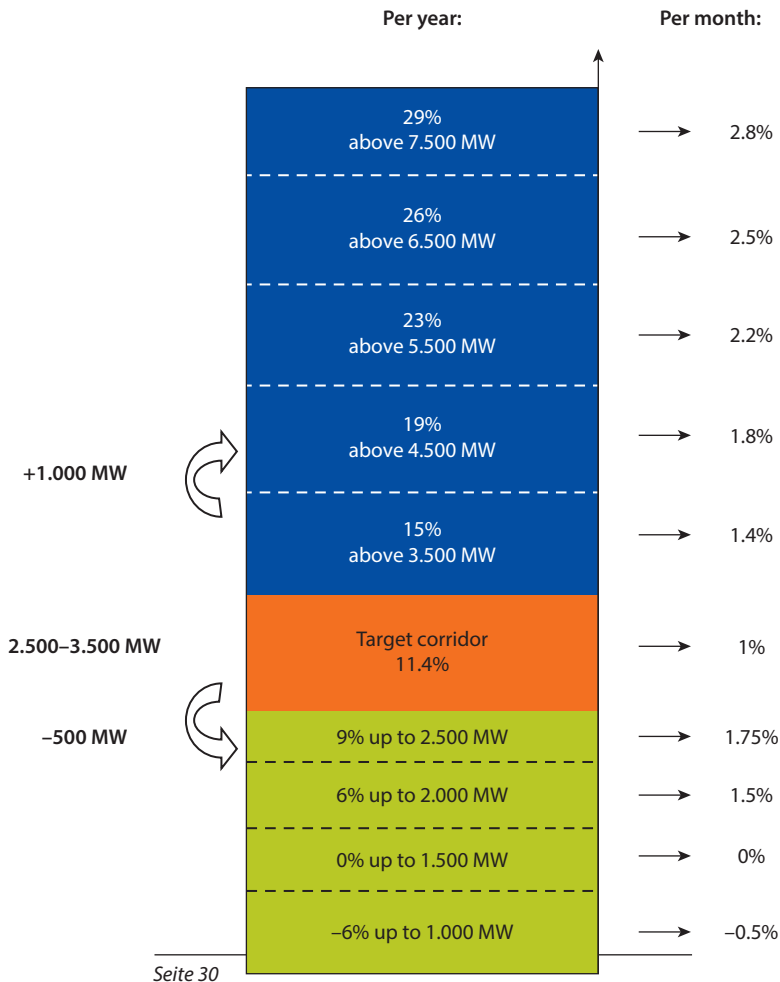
Per year:

Per month:

29%
above 7.500 MW

2.8%

26%
above 6.500 MW

2.5%

23%
above 5.500 MW

2.2%

19%
above 4.500 MW

1.8%

+1.000 MW

15%
above 3.500 MW

1.4%

2.500–3.500 MW

Target corridor
11.4%

1%

–500 MW

9% up to 2.500 MW

1.75%

6% up to 2.000 MW

1.5%

0% up to 1.500 MW

0%

–6% up to 1.000 MW

–0.5%

Seite 30